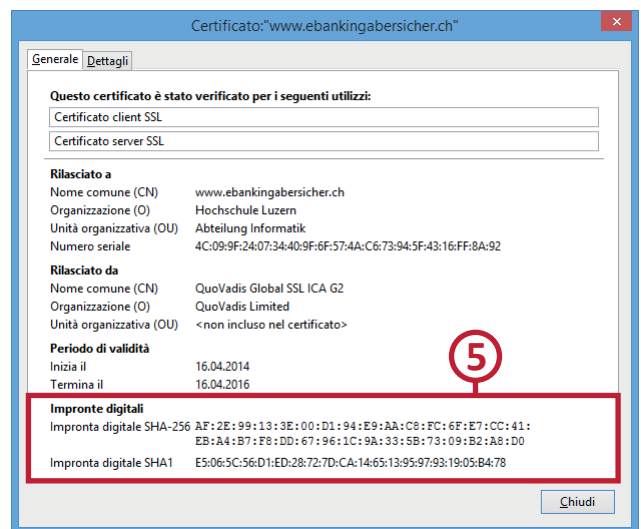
Certificato:"www.ebankingabersicher.ch"

Generale | Dettagli

Questo certificato è stato verificato per i seguenti utilizzi:

Certificato client SSL

Certificato server SSL

Rilasciato a

Nome comune (CN) www.ebankingabersicher.ch

Organizzazione (O) Hochschule Luzern

Unità organizzativa (OU) Abteilung Informatik

Numero seriale 4C:09:9F:24:07:34:40:9F:6F:57:4A:C6:73:94:5F:43:16:FF:8A:92

Rilasciato da

Nome comune (CN) QuoVadis Global SSL ICA G2

Organizzazione (O) QuoVadis Limited

Unità organizzativa (OU) <non incluso nel certificato>

Periodo di validità

Inizia il 16.04.2014

Termina il 16.04.2016

5

Impronte digitali

Impronta digitale SHA-256 AF:2E:99:13:3E:00:D1:94:E9:AA:C8:FC:6F:E7:CC:41:EB:A4:B7:F8:DD:67:96:1C:9A:33:5B:73:09:B2:A8:D0

Impronta digitale SHA1 E5:06:5C:56:D1:ED:28:72:7D:CA:14:65:13:95:97:93:19:05:B4:78

Chiudi